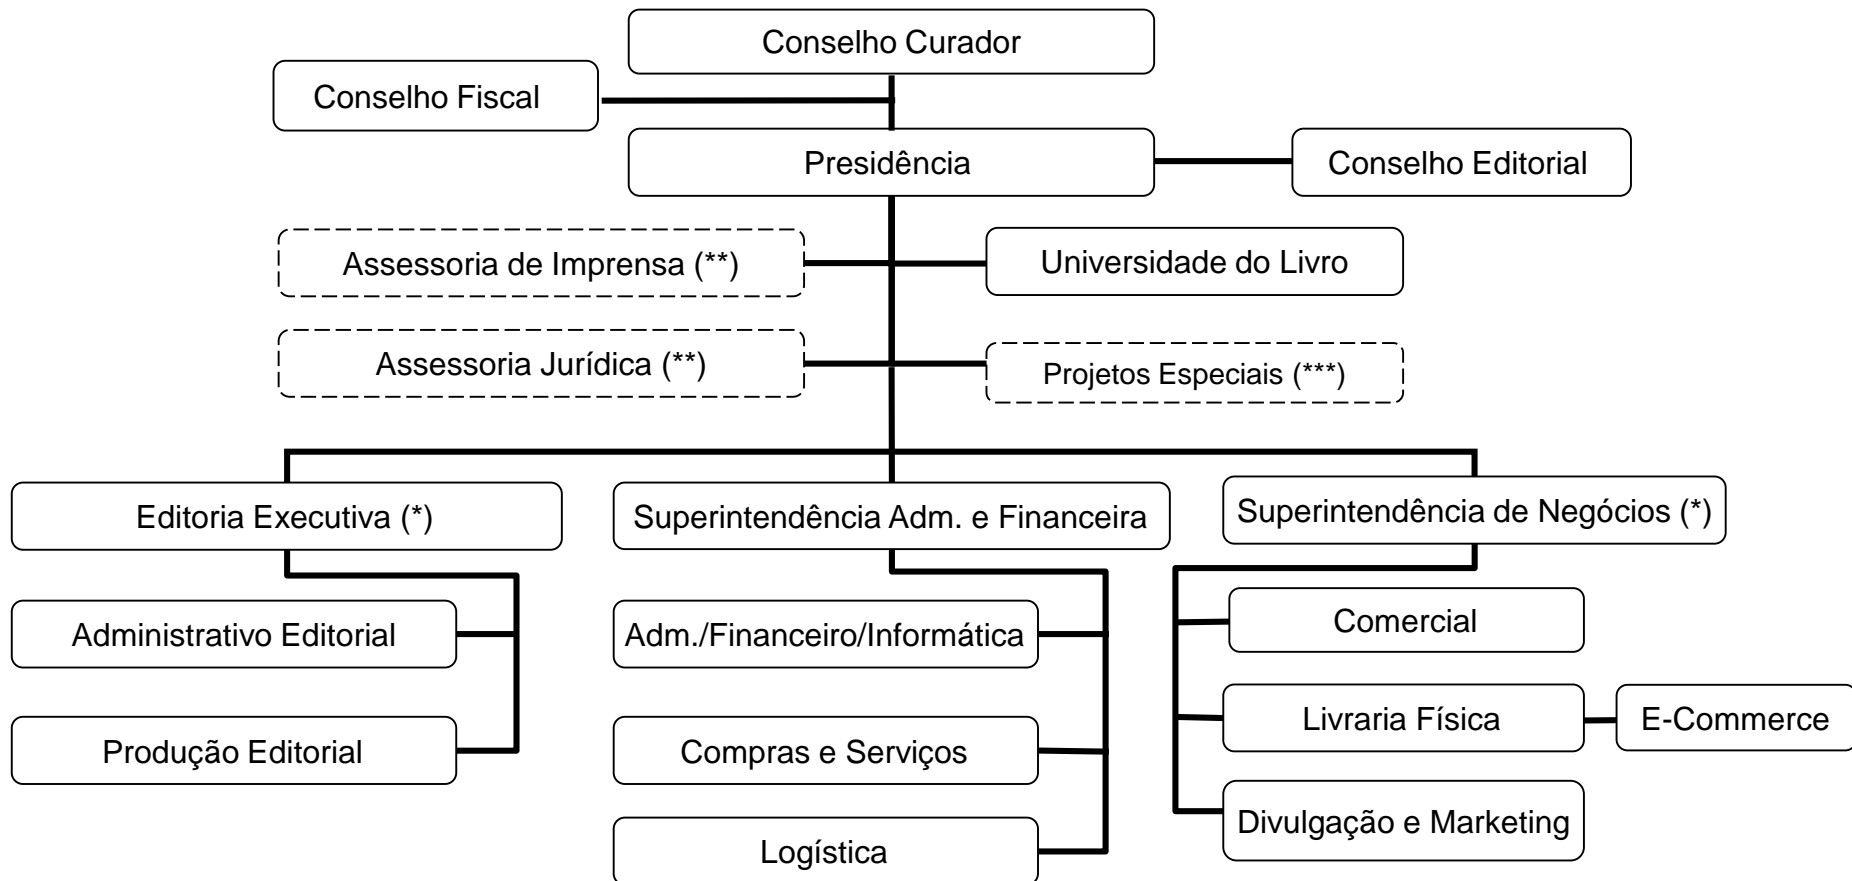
Conselho Curador

Conselho Fiscal

Presidência

Conselho Editorial

Assessoria de Imprensa (**)

Universidade do Livro

Assessoria Jurídica (**)

Projetos Especiais (***)

Editoria Executiva (*)

Superintendência Adm. e Financeira

Superintendência de Negócios (*)

Administrativo Editorial

Produção Editorial

Adm./Financeiro/Informática

Compras e Serviços

Logística

Comercial

Livraria Física

E-Commerce

Divulgação e Marketing